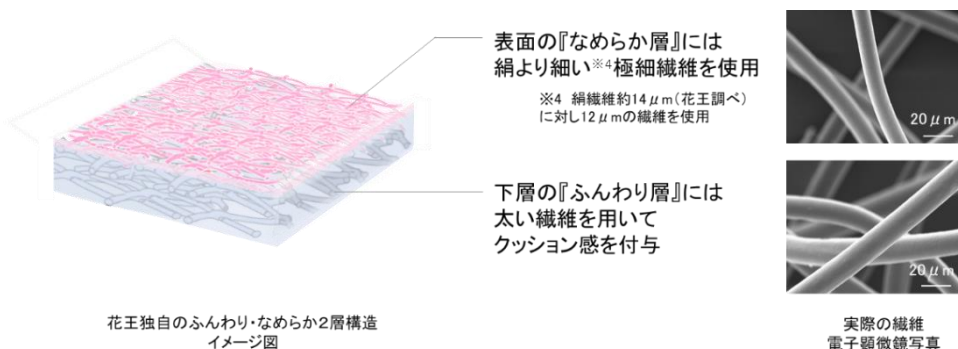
表面の『なめらか層』には
絹より細い※4極細繊維を使用

※4 絹繊維約14$\mu$m（花王調べ）に対し12$\mu$mの繊維を使用

下層の『ふんわり層』には
太い繊維を用いて
クッション感を付与

20$\mu$m

20$\mu$m

花王独自のふんわり・なめらか2層構造
イメージ図

実際の繊維
電子顕微鏡写真